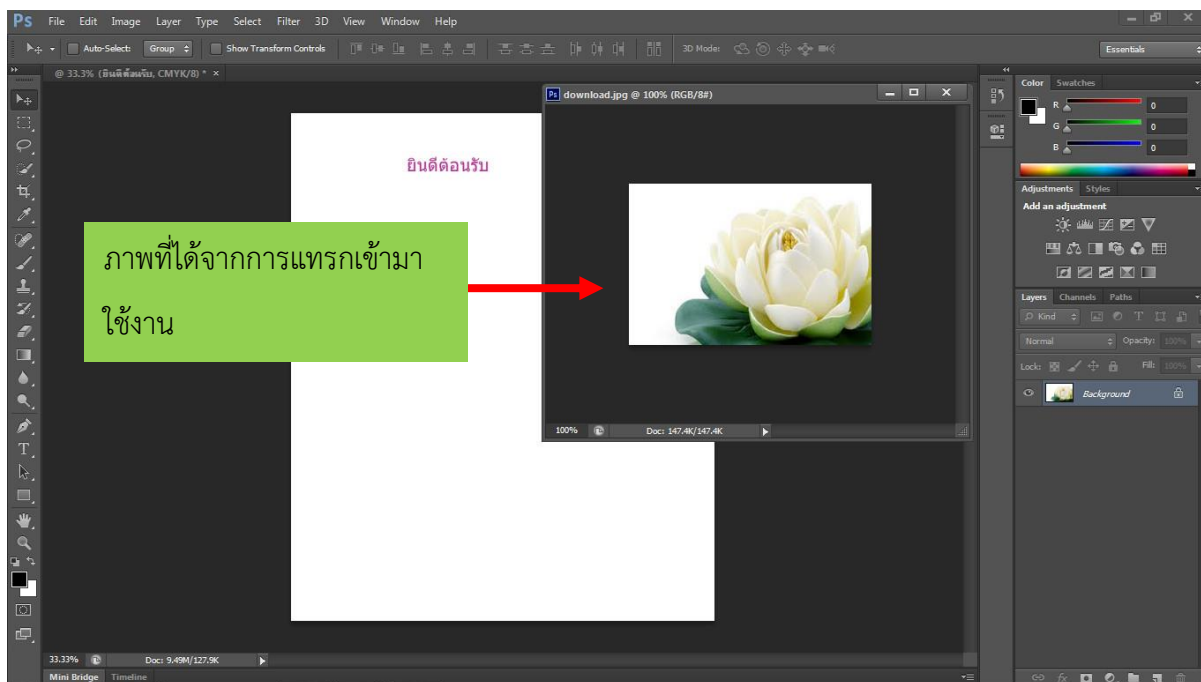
Ps File Edit Image Layer Type Select Filter 3D View Window Help

Auto-Select: Group Show Transform Controls 3D Mode: Essentials

@ 33.3% (ยินดีต้อนรับ, CMYK/8) * ×

download.jpg @ 100% (RGB/8#)

ยินดีต้อนรับ

ภาพที่ได้จากการแทรกเข้ามาใช้งาน

100% Doc: 147.4K/147.4K

33.33% Doc: 9.49M/127.9K

Mini Bridge Timeline

Color Swatches

R 0
G 0
B 0

Adjustments Styles

Add an adjustment

Layers Channels Paths

Kind

Normal Opacity: 100%

Lock: Fill: 100%

Background